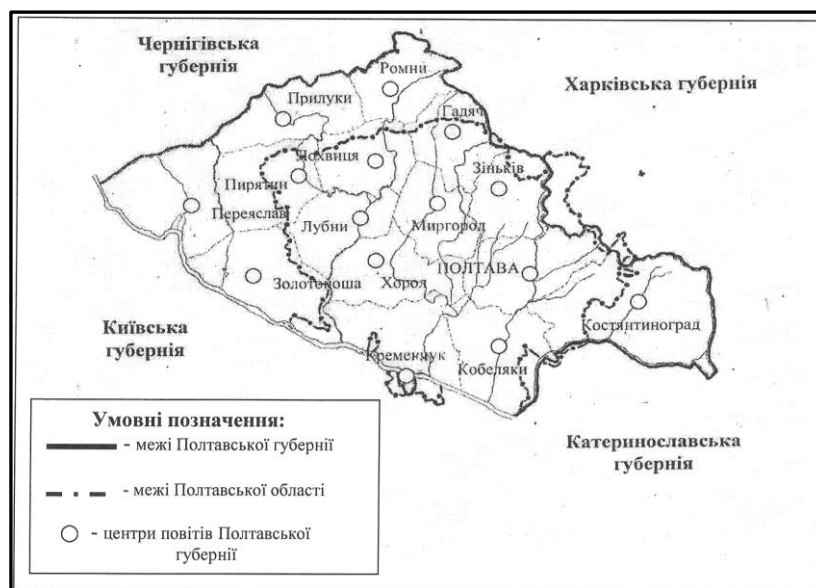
Чернігівська губернія

Ромни

Харківська губернія

Прилуки

Гадяч

Лохвиця

Зіньків

Пирятин

Переяслав

Лубни

Миргород

ПОЛТАВА

Золотоноша

Хорол

Костянтиноград

Київська губернія

Кременчук

Кобеляки

Умовні позначення:

- межі Полтавської губернії

- межі Полтавської області

- центри повітів Полтавської губернії

Катеринославська губернія